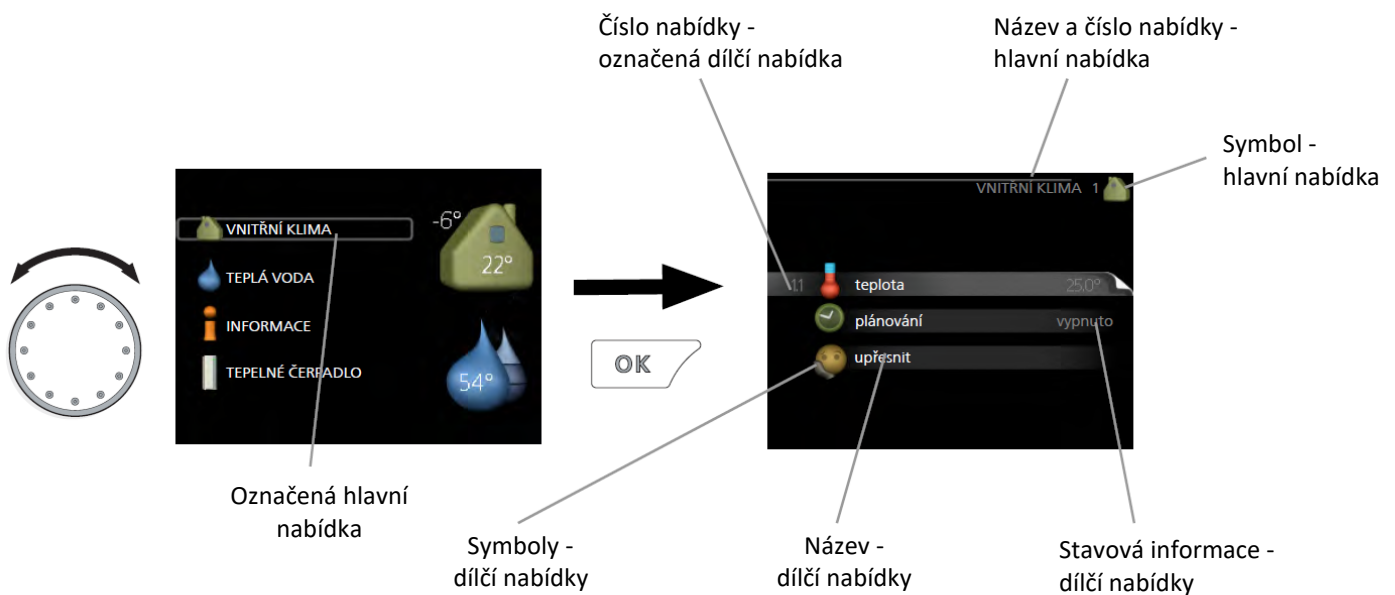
Číslo nabídky - označená dílčí nabídka

Název a číslo nabídky - hlavní nabídka

Symbol - hlavní nabídka

VNITŘNÍ KLIMA

-6°

22°

TEPLÁ VODA

INFORMACE

TEPELNÉ ČERPADLO

54°

OK

VNITŘNÍ KLIMA 1

1.1 teplota 25,0°

plánování vypnuto

upřesnit

Označená hlavní nabídka

Symboly - dílčí nabídky

Název - dílčí nabídky

Stavová informace - dílčí nabídky